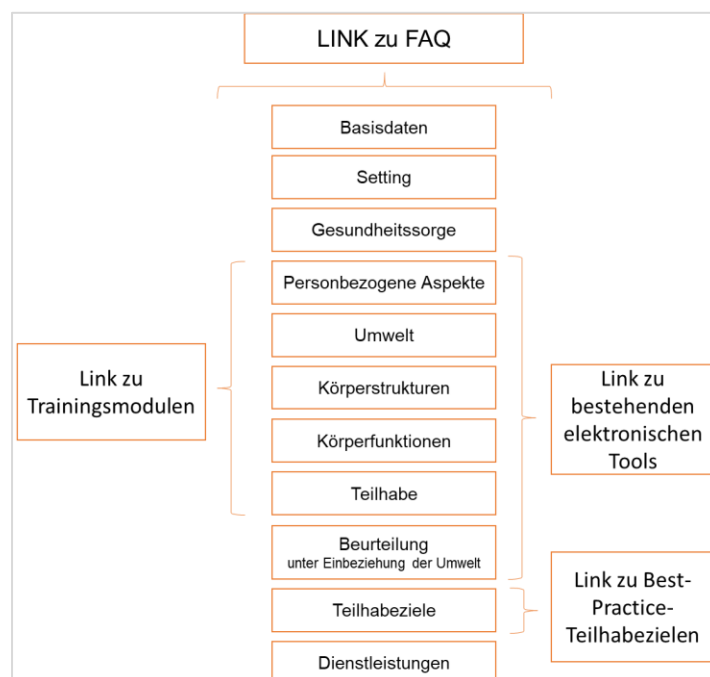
LINK zu FAQ

Basisdaten

Setting

Gesundheitssorge

Personbezogene Aspekte

Umwelt

Körperstrukturen

Körperfunktionen

Teilhabe

Beurteilung
unter Einbeziehung der Umwelt

Teilhabeziele

Dienstleistungen

Link zu Trainingsmodulen

Link zu bestehenden elektronischen Tools

Link zu Best-Practice-Teilhabezielen